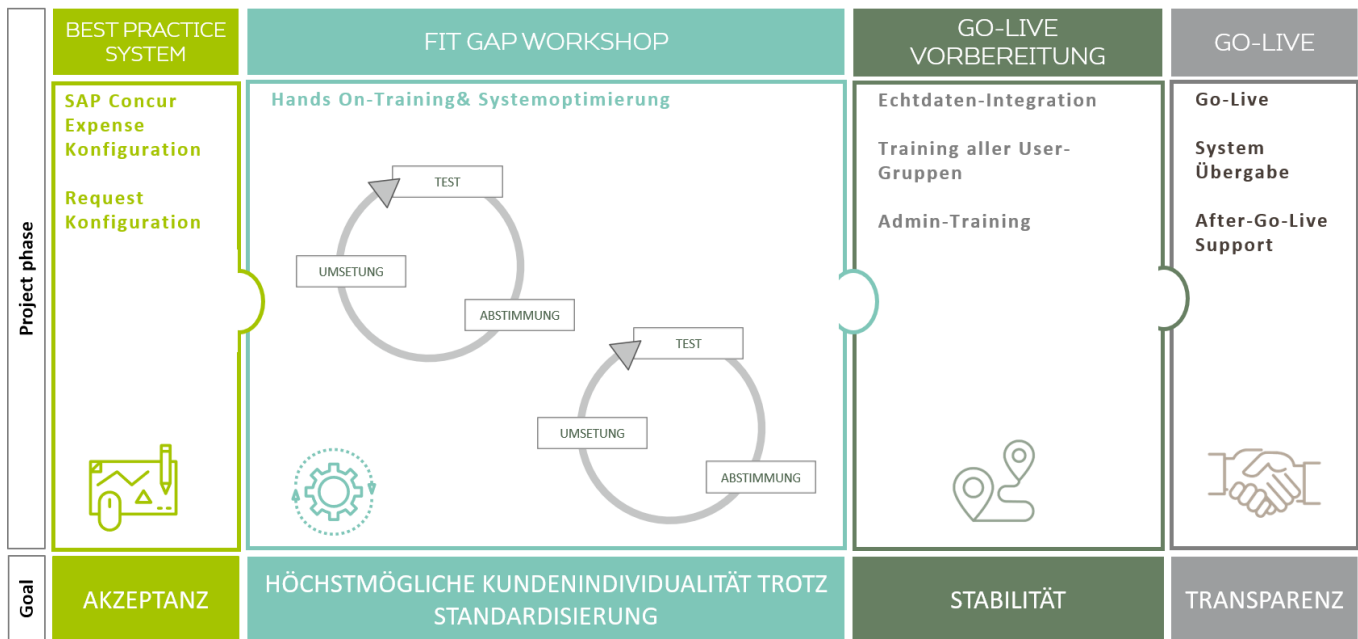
Project phase

BEST PRACTICE SYSTEM

SAP Concur Expense Konfiguration

Request Konfiguration

FIT GAP WORKSHOP

Hands On-Training& Systemoptimierung

TEST

UMSETUNG

ABSTIMMUNG

TEST

UMSETUNG

ABSTIMMUNG

GO-LIVE VORBEREITUNG

Echtdaten-Integration

Training aller User-Gruppen

Admin-Training

GO-LIVE

Go-Live

System Übergabe

After-Go-Live Support

Goal

AKZEPTANZ

HÖCHSTMÖGLICHE KUNDENINDIVIDUALITÄT TROTZ STANDARDISIERUNG

STABILITÄT

TRANSPARENZ